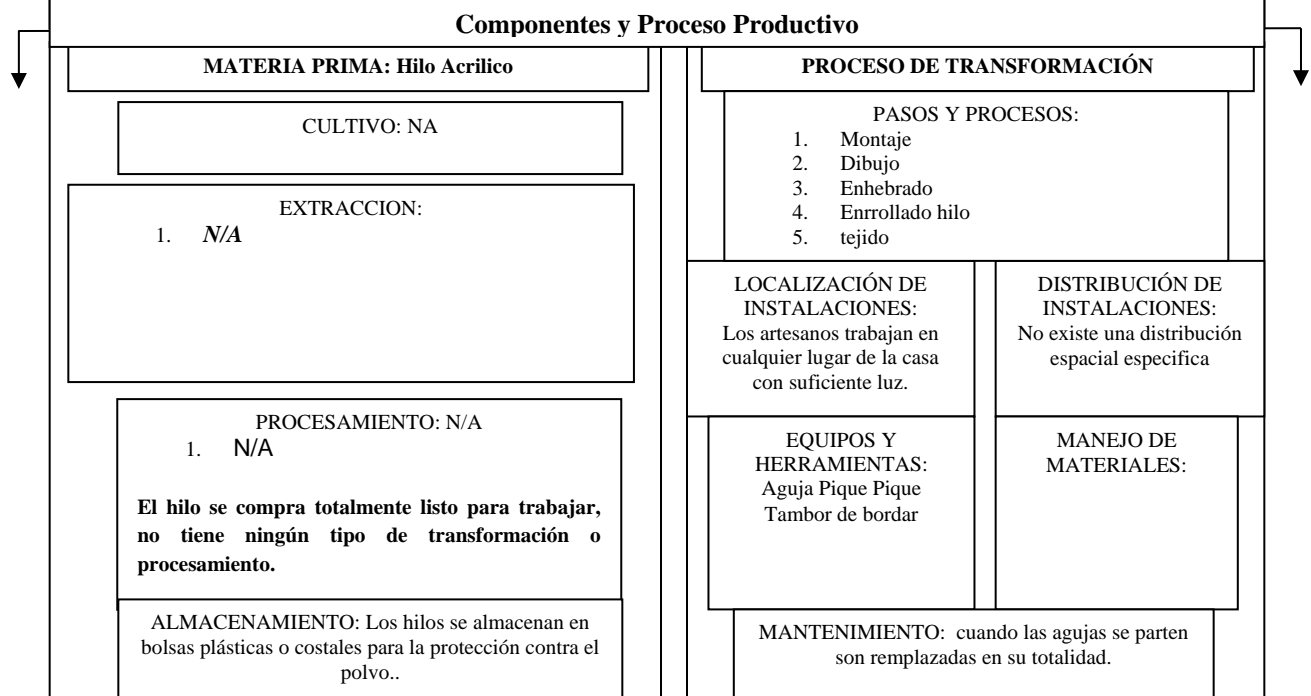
Componentes y Proceso Productivo

MATERIA PRIMA: Hilo Acrilico

CULTIVO: NA

EXTRACCION:
1. N/A

PROCESAMIENTO: N/A
1. N/A

El hilo se compra totalmente listo para trabajar, no tiene ningún tipo de transformación o procesamiento.

ALMACENAMIENTO: Los hilos se almacenan en bolsas plásticas o costales para la protección contra el polvo..

PROCESO DE TRANSFORMACIÓN

PASOS Y PROCESOS:
1. Montaje
2. Dibujo
3. Enhebrado
4. Enrrollado hilo
5. tejido

LOCALIZACIÓN DE INSTALACIONES:
Los artesanos trabajan en cualquier lugar de la casa con suficiente luz.

DISTRIBUCIÓN DE INSTALACIONES:
No existe una distribución espacial especifica

EQUIPOS Y HERRAMIENTAS:
Aguja Pique Pique
Tambor de bordar

MANEJO DE MATERIALES:

MANTENIMIENTO: cuando las agujas se parten son remplazadas en su totalidad.